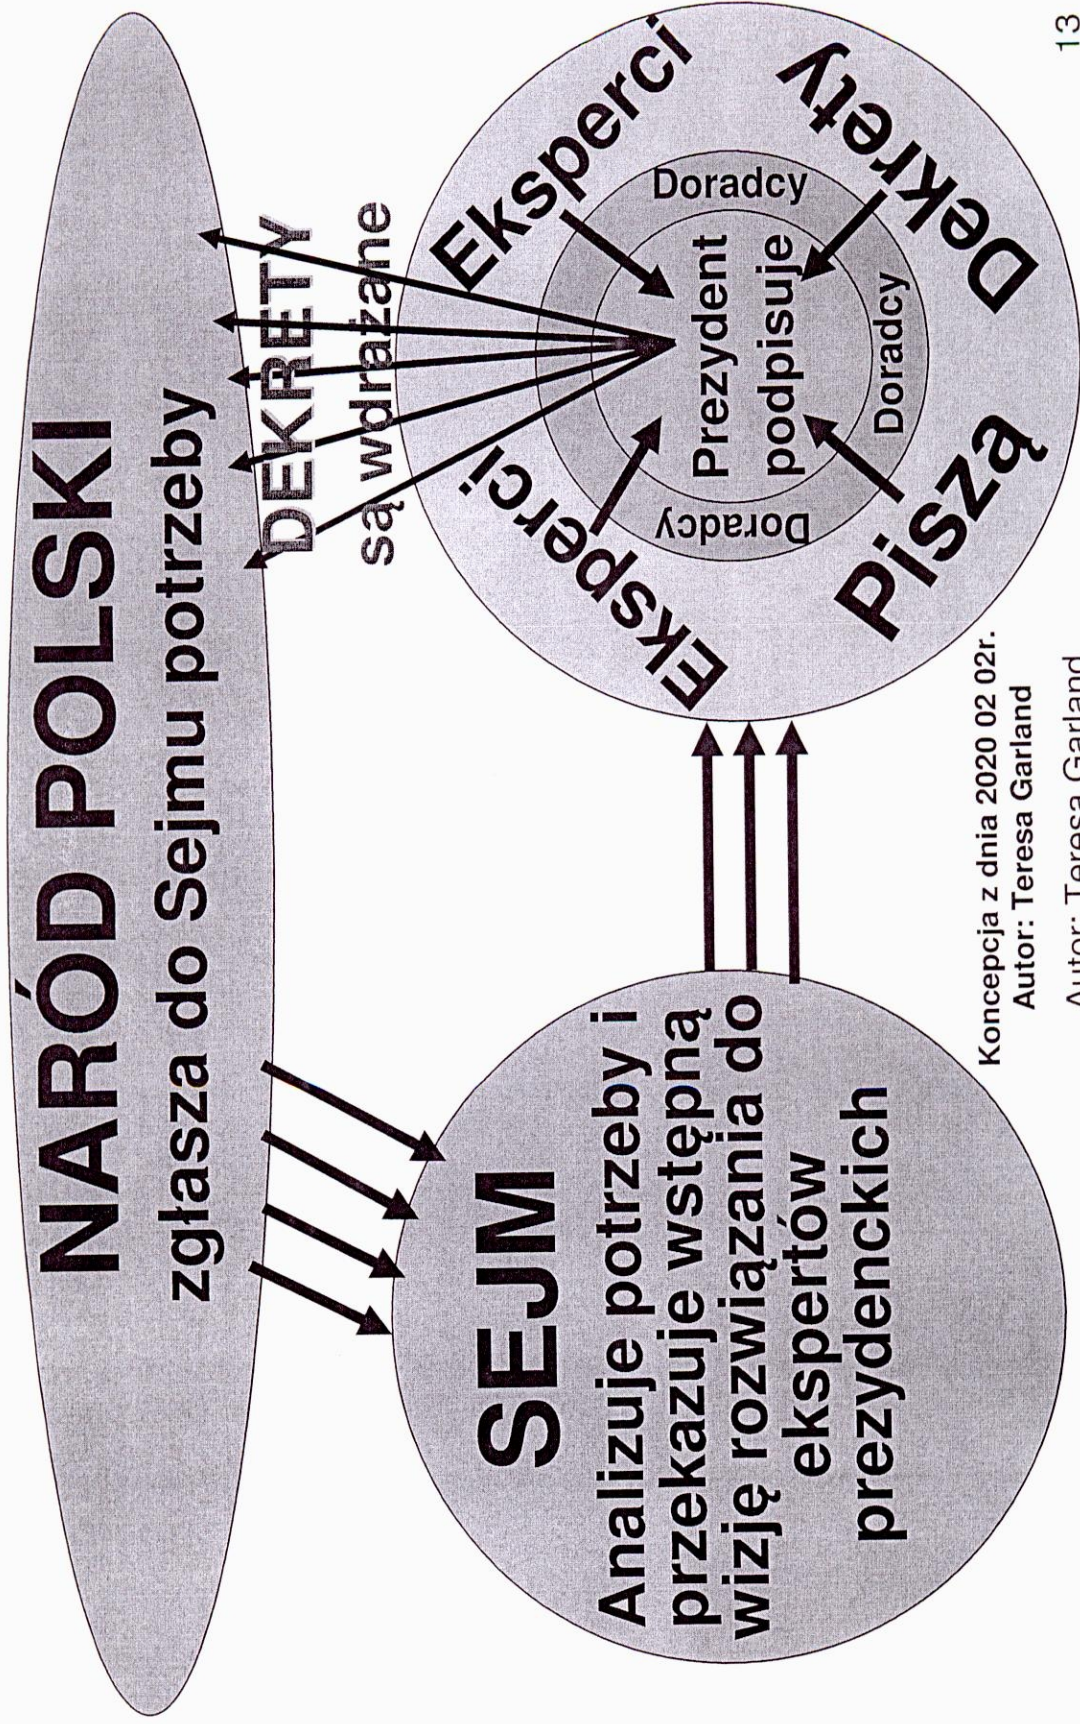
NARÓD POLSKI
zgłasza do Sejmu potrzeby

DEKRETY
są wdrażane

SEJM
Analizuje potrzeby i przekazuje wstępną wizję rozwiązania do ekspertów prezydenckich

Eksperci
Eksperci
Doradcy
Doradcy
Doradcy
Prezydent
podpisuje
Piszą
Dekrety

Koncepcja z dnia 2020 02 02r.
Autor: Teresa Garland

Autor: Teresa Garland

13